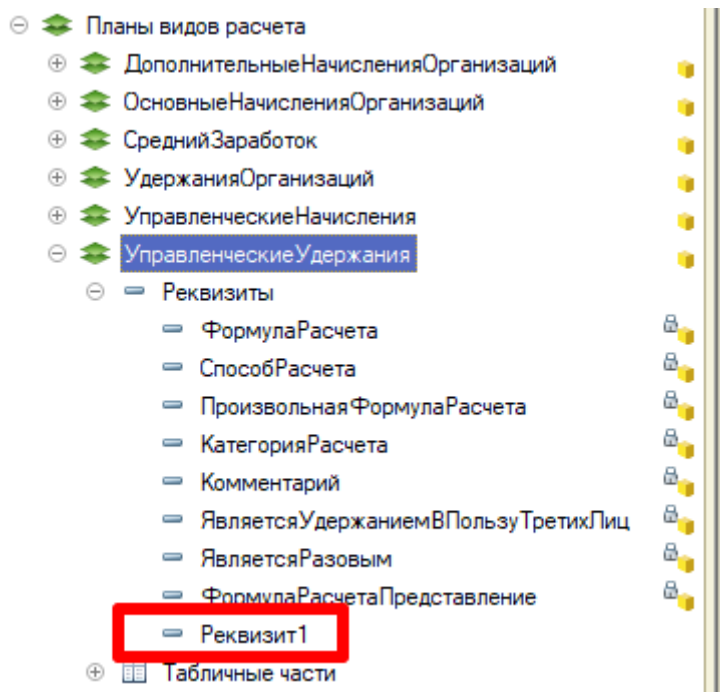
Планы видов расчета
ДополнительныеНачисленияОрганизаций
ОсновныеНачисленияОрганизаций
СреднийЗаработок
УдержанияОрганизаций
УправленческиеНачисления
УправленческиеУдержания
Реквизиты
ФормулаРасчета
СпособРасчета
ПроизвольнаяФормулаРасчета
КатегорияРасчета
Комментарий
ЯвляетсяУдержаниемВПользуТретихЛиц
ЯвляетсяРазовым
ФормулаРасчетаПредставление
Реквизит1
Табличные части